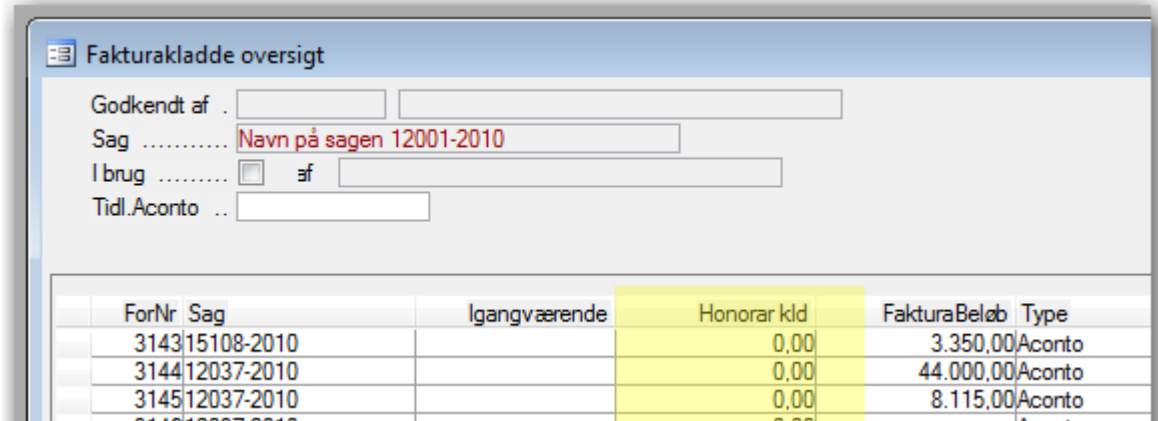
Fakturakladde oversigt

Godkendt af .

Sag ........... Navn på sagen 12001-2010

I brug ......... af

Tidl.Aconto ..

| ForNr | Sag | Igangværende | Honorar kld | FakturaBeløb | Type |
|---|---|---|---|---|---|
| 3143 | 15108-2010 | | 0,00 | 3.350,00 | Aconto |
| 3144 | 12037-2010 | | 0,00 | 44.000,00 | Aconto |
| 3145 | 12037-2010 | | 0,00 | 8.115,00 | Aconto |
| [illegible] | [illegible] | | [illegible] | | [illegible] |